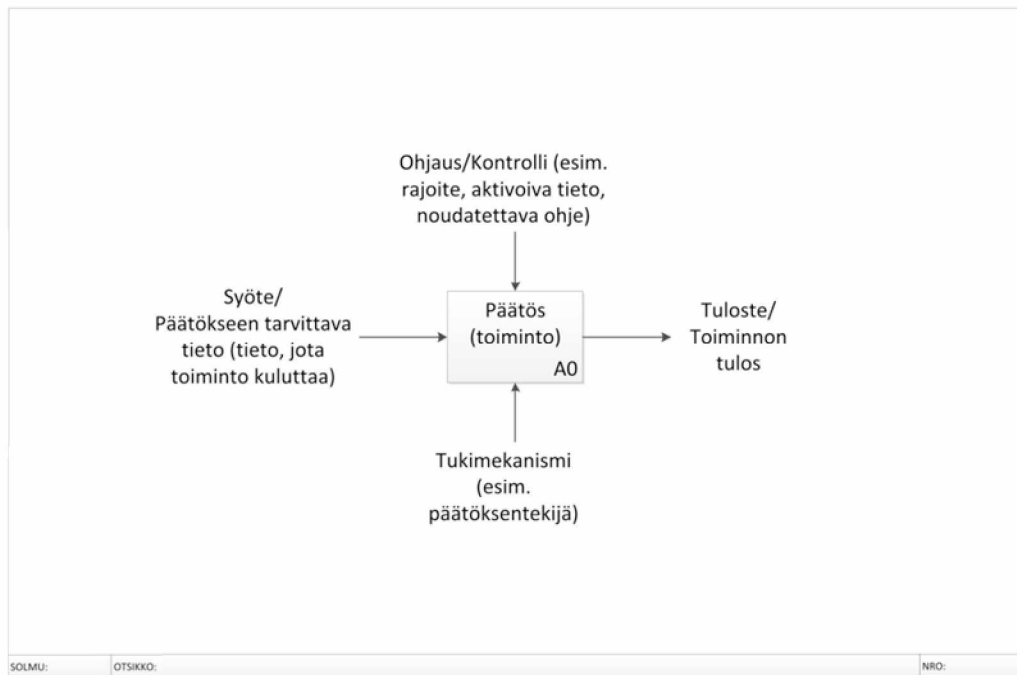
Ohjaus/Kontrolli (esim. rajoite, aktivoiva tieto, noudatettava ohje)

Syöte/
Päätökseen tarvittava tieto (tieto, jota toiminto kuluttaa)

Päätös
(toiminto)
A0

Tuloste/
Toiminnon tulos

Tukimekanismi
(esim. päätöksentekijä)

SOLMU: OTSIKKO: NRO: